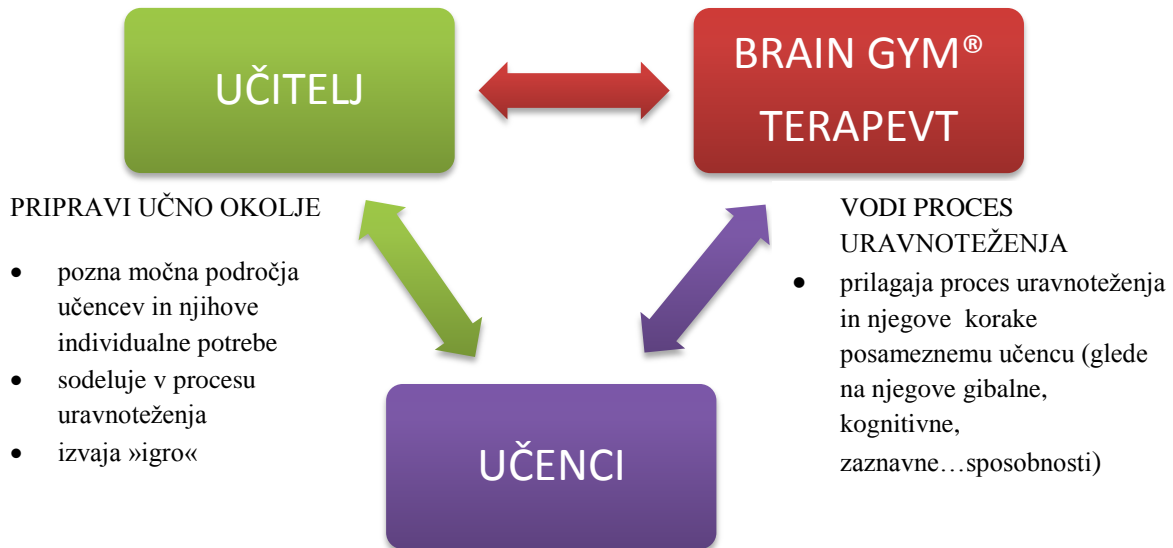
UČITELJ

BRAIN GYM®
TERAPEVT

PRIPRAVI UČNO OKOLJE

- pozna močna področja učencev in njihove individualne potrebe
- sodeluje v procesu uravnoteženja
- izvaja »igro«

VODI PROCES URAVNOTEŽENJA

- prilagaja proces uravnoteženja in njegove korake posameznemu učencu (glede na njegove gibalne, kognitivne, zaznavne…sposobnosti)

UČENCI